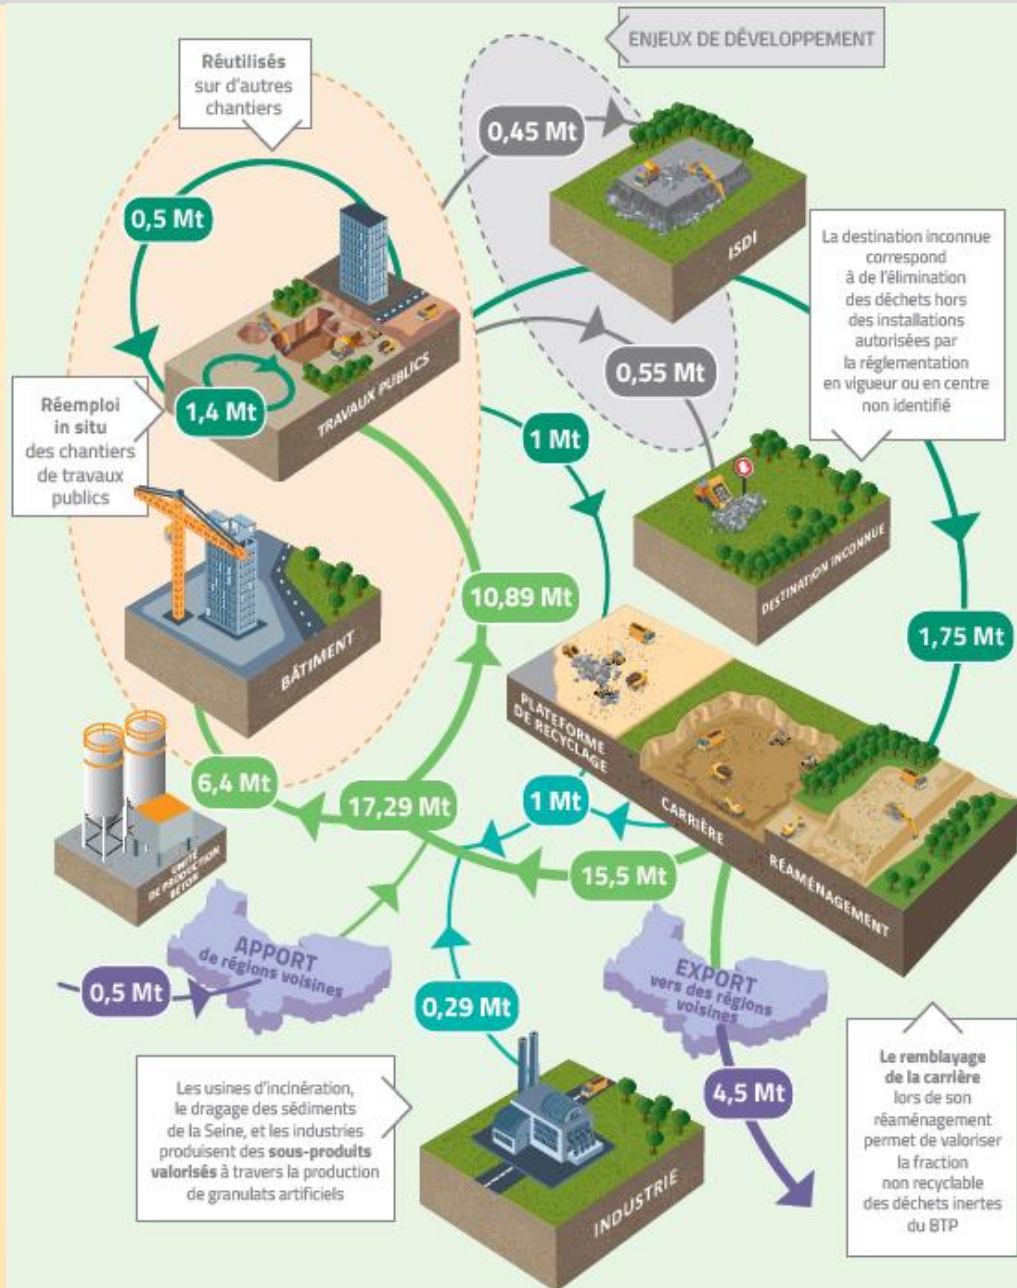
ENJEUX DE DÉVELOPPEMENT

Réutilisés sur d'autres chantiers

0,5 Mt

0,45 Mt

ISDI

La destination inconnue correspond à de l'élimination des déchets hors des installations autorisées par la réglementation en vigueur ou en centre non identifié

TRAVAUX PUBLICS

0,55 Mt

Réemploi in situ des chantiers de travaux publics

1,4 Mt

1 Mt

DESTINATION INCONNUE

1,75 Mt

10,89 Mt

BÂTIMENT

PLATEFORME DE RECYCLAGE

CARRIÈRE

RÉAMÉNAGEMENT

6,4 Mt

17,29 Mt

1 Mt

15,5 Mt

UNITÉ DE PRODUCTION BÉTON

APPORT de régions voisines

0,5 Mt

EXPORT vers des régions voisines

0,29 Mt

4,5 Mt

Les usines d'incinération, le dragage des sédiments de la Seine, et les industries produisent des sous-produits valorisés à travers la production de granulats artificiels

INDUSTRIE

Le remblayage de la carrière lors de son réaménagement permet de valoriser la fraction non recyclable des déchets inertes du BTP